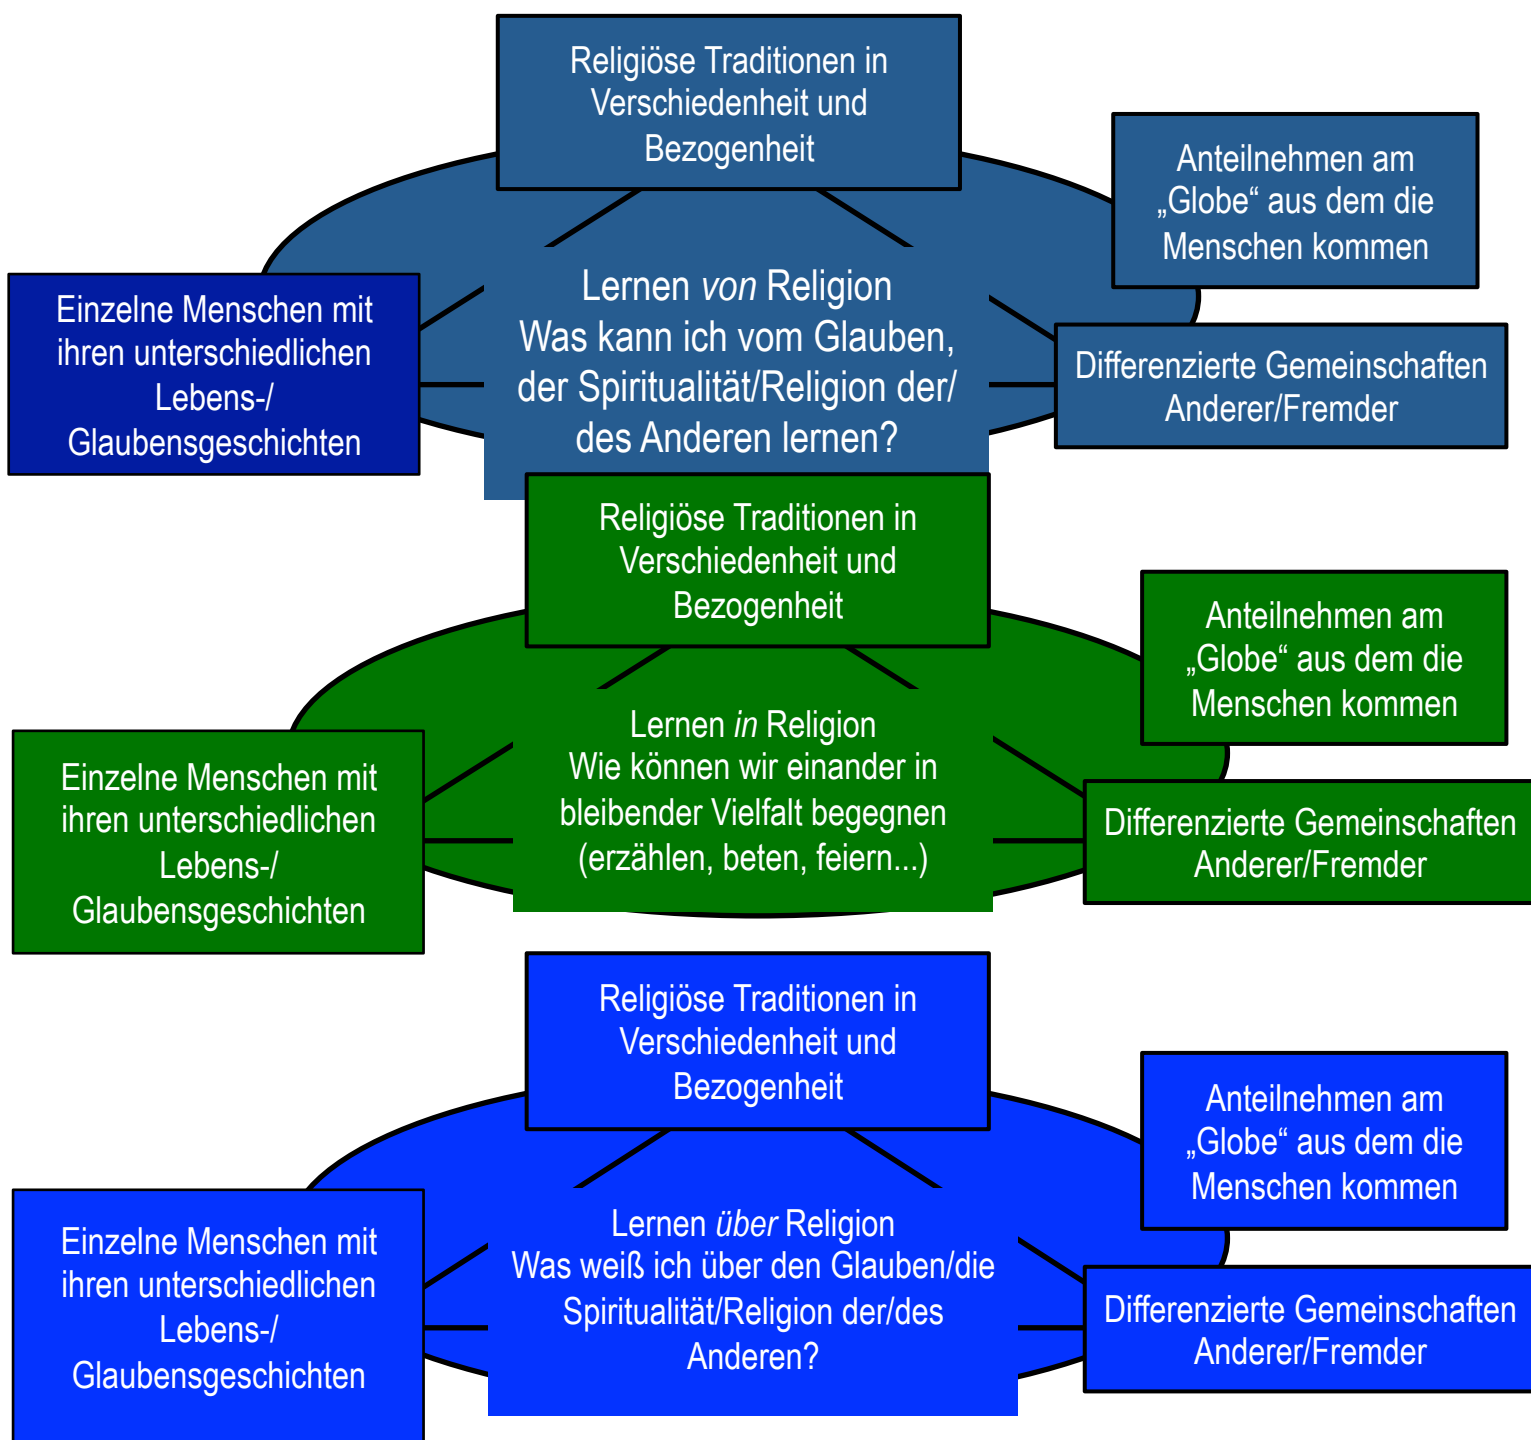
Religiöse Traditionen in Verschiedenheit und Bezogenheit

Anteilnehmen am „Globe“ aus dem die Menschen kommen

Einzelne Menschen mit ihren unterschiedlichen Lebens-/ Glaubensgeschichten

Lernen *von* Religion
Was kann ich vom Glauben, der Spiritualität/Religion der/ des Anderen lernen?

Differenzierte Gemeinschaften Anderer/Fremder

Religiöse Traditionen in Verschiedenheit und Bezogenheit

Anteilnehmen am „Globe“ aus dem die Menschen kommen

Lernen *in* Religion
Wie können wir einander in bleibender Vielfalt begegnen (erzählen, beten, feiern...)

Einzelne Menschen mit ihren unterschiedlichen Lebens-/ Glaubensgeschichten

Differenzierte Gemeinschaften Anderer/Fremder

Religiöse Traditionen in Verschiedenheit und Bezogenheit

Anteilnehmen am „Globe“ aus dem die Menschen kommen

Lernen *über* Religion
Was weiß ich über den Glauben/die Spiritualität/Religion der/des Anderen?

Einzelne Menschen mit ihren unterschiedlichen Lebens-/ Glaubensgeschichten

Differenzierte Gemeinschaften Anderer/Fremder